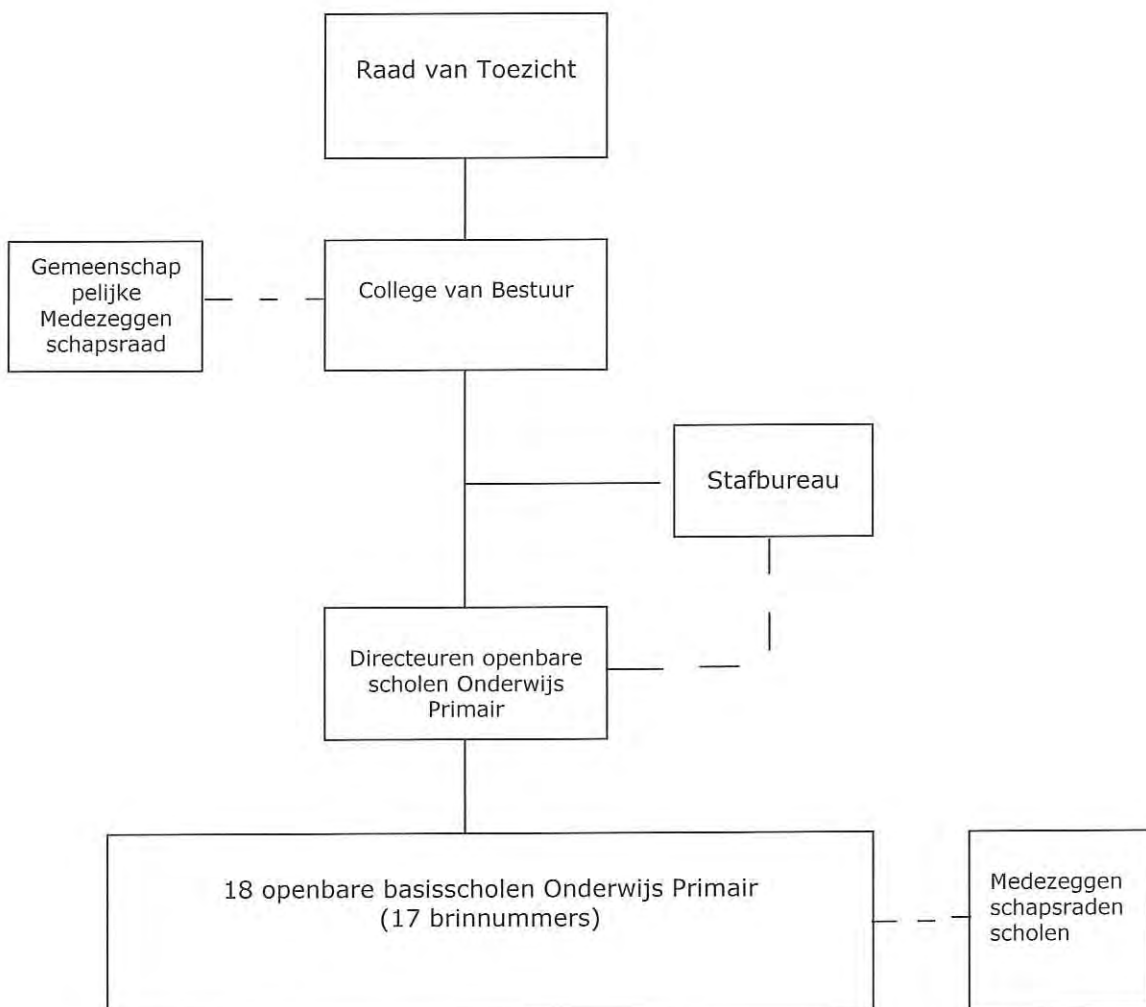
Raad van Toezicht

Gemeenschap pelijke Medezeggen schapsraad

College van Bestuur

Stafbureau

Directeuren openbare scholen Onderwijs Primair

18 openbare basisscholen Onderwijs Primair
(17 brinnummers)

Medezeggen schapsraden scholen